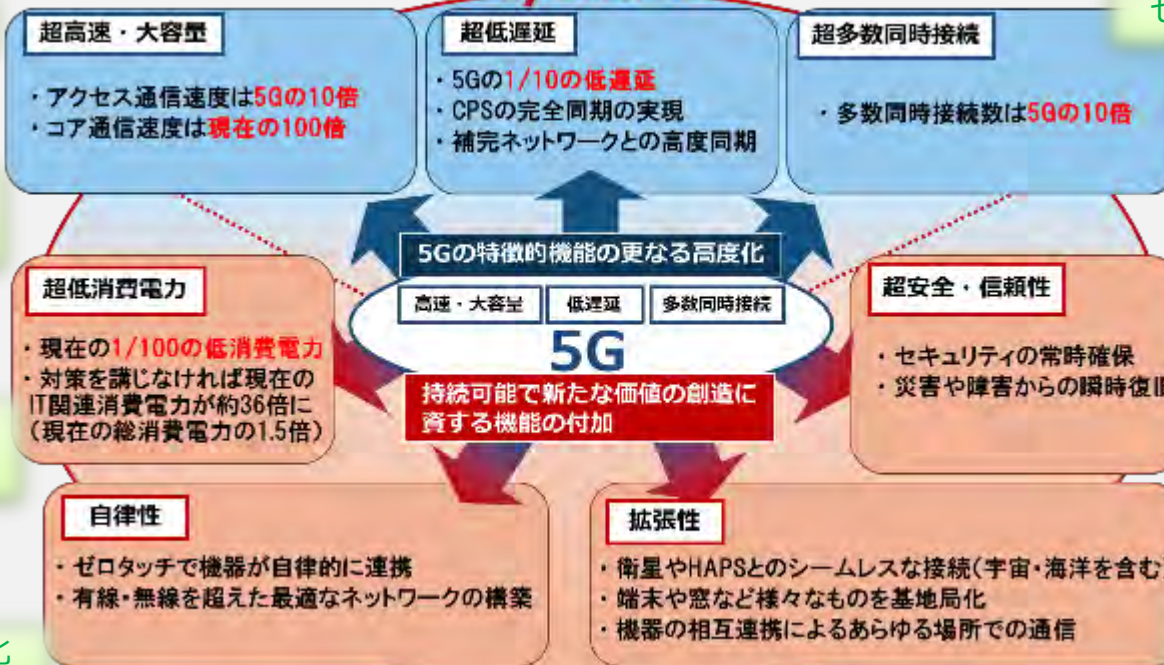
超高速・大容量

・アクセス通信速度は5Gの10倍
・コア通信速度は現在の100倍

超低遅延

・5Gの1/10の低遅延
・CPSの完全同期の実現
・補完ネットワークとの高度同期

超多数同時接続

・多数同時接続数は5Gの10倍

5Gの特徴的機能の更なる高度化

高速・大容量　低遅延　多数同時接続

5G

持続可能で新たな価値の創造に資する機能の付加

超低消費電力

・現在の1/100の低消費電力
・対策を講じなければ現在のIT関連消費電力が約36倍に（現在の総消費電力の1.5倍）

超安全・信頼性

・セキュリティの常時確保
・災害や障害からの瞬時復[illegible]

自律性

・ゼロタッチで機器が自律的に連携
・有線・無線を超えた最適なネットワークの構築

拡張性

・衛星やHAPSとのシームレスな接続（宇宙・海洋を含む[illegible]
・端末や窓など様々なものを基地局化
・機器の相互連携によるあらゆる場所での通信